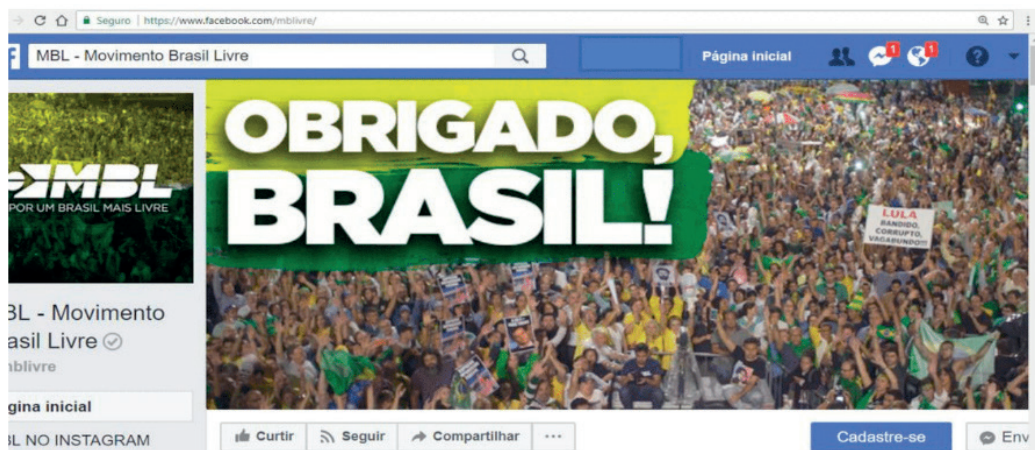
Seguro | https://www.facebook.com/mblivre/

MBL - Movimento Brasil Livre

Página inicial

1

1

MBL

POR UM BRASIL MAIS LIVRE

OBRIGADO, BRASIL!

LULA BANDIDO, CORRUPTO, VAGABUNDO!!

BL - Movimento
asil Livre

nblivre

gina inicial

BL NO INSTAGRAM

Curtir

Seguir

Compartilhar

...

Cadastre-se

Env